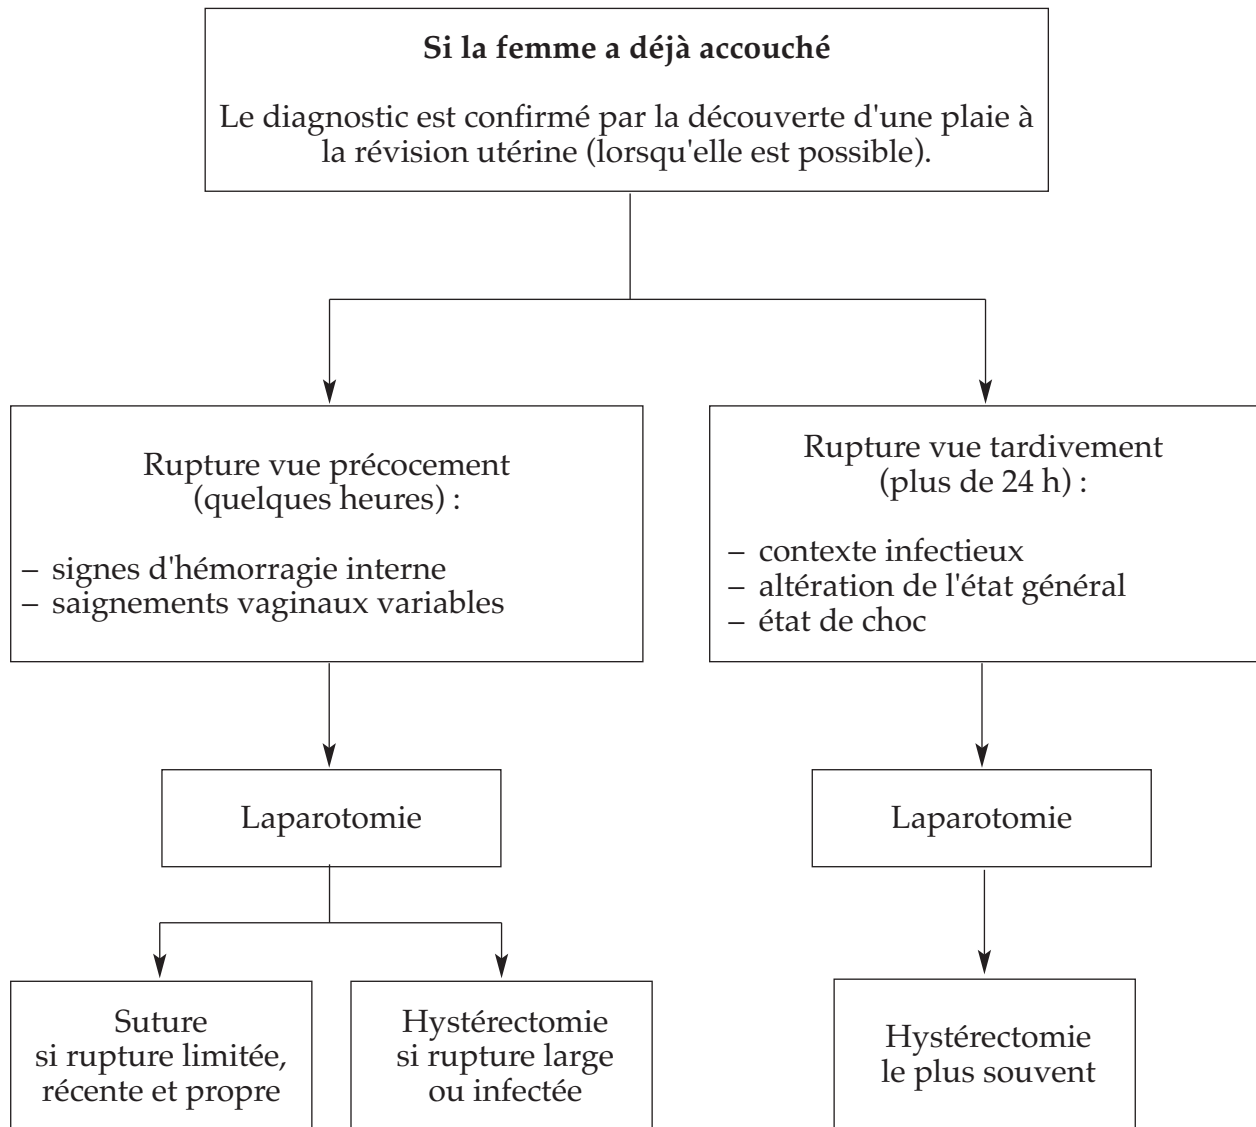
**Si la femme a déjà accouché**

Le diagnostic est confirmé par la découverte d'une plaie à la révision utérine (lorsqu'elle est possible).

Rupture vue précocement (quelques heures) :

– signes d'hémorragie interne
– saignements vaginaux variables

Laparotomie

Suture si rupture limitée, récente et propre

Hystérectomie si rupture large ou infectée

Rupture vue tardivement (plus de 24 h) :

– contexte infectieux
– altération de l'état général
– état de choc

Laparotomie

Hystérectomie le plus souvent